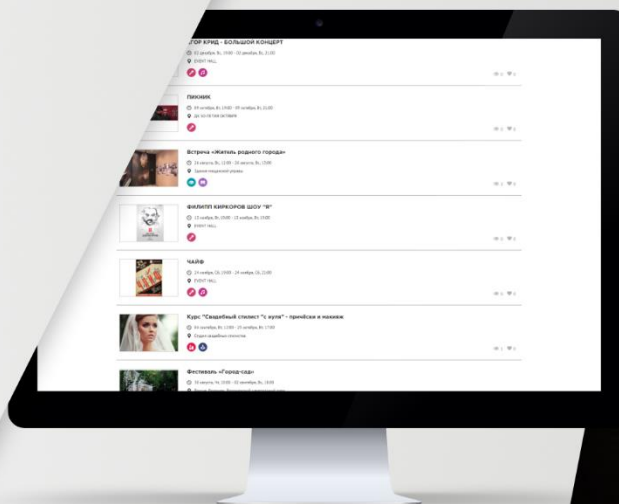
ЕГОР КРИД - БОЛЬШОЙ КОНЦЕРТ

EVENT-HALL

ПИКНИК

Встреча «Житель родного города»

ФИЛИПП КИРКОРОВ ШОУ "Я"

EVENT-HALL

ЧАЙФ

EVENT-HALL

Курс "Свадебный стилист "с нуля" - прически и макияж

Фестиваль «Город-сад»